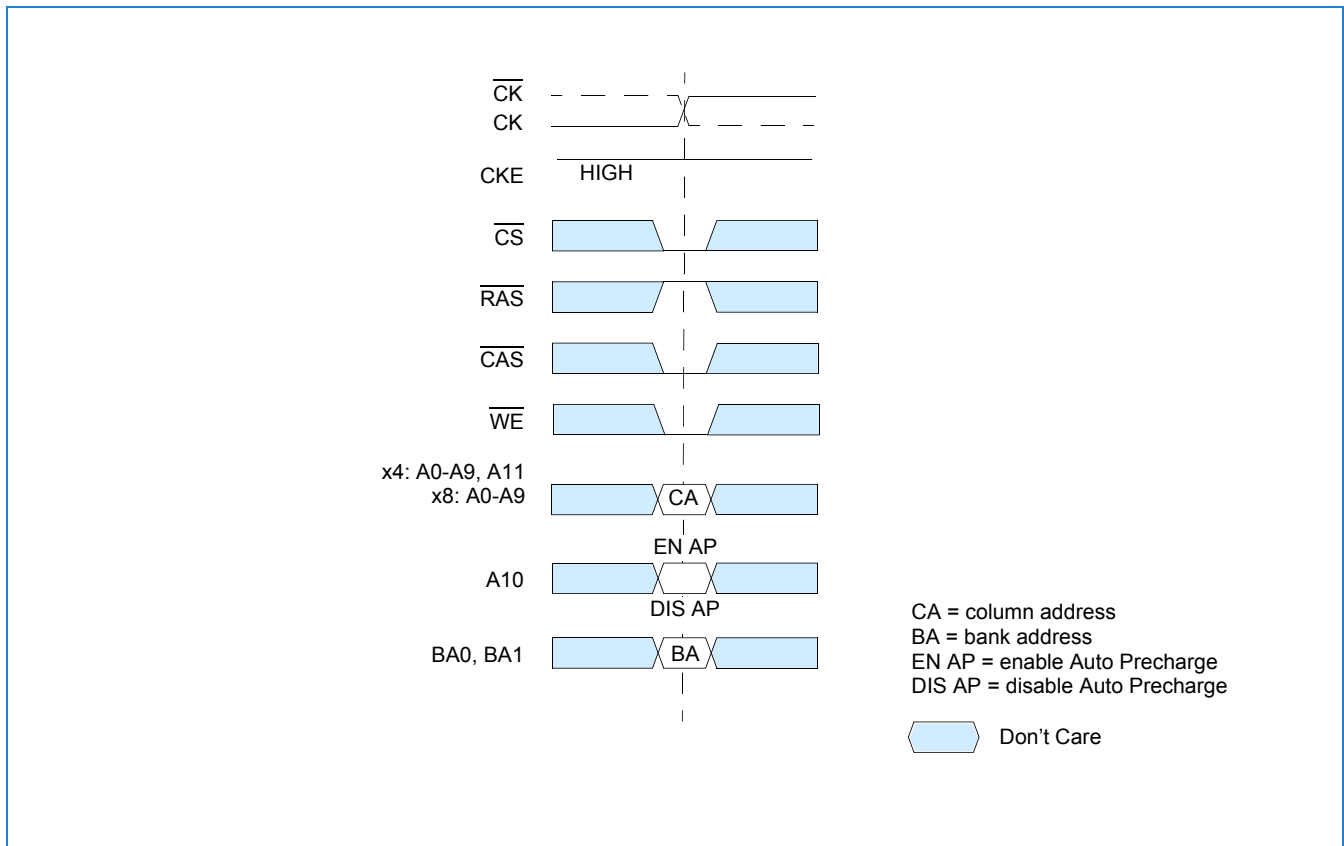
$\overline{CK}$
CK
CKE
HIGH
$\overline{CS}$
$\overline{RAS}$
$\overline{CAS}$
$\overline{WE}$
x4: A0-A9, A11
x8: A0-A9
CA
EN AP
A10
DIS AP
BA0, BA1
BA

CA = column address
BA = bank address
EN AP = enable Auto Precharge
DIS AP = disable Auto Precharge

Don't Care